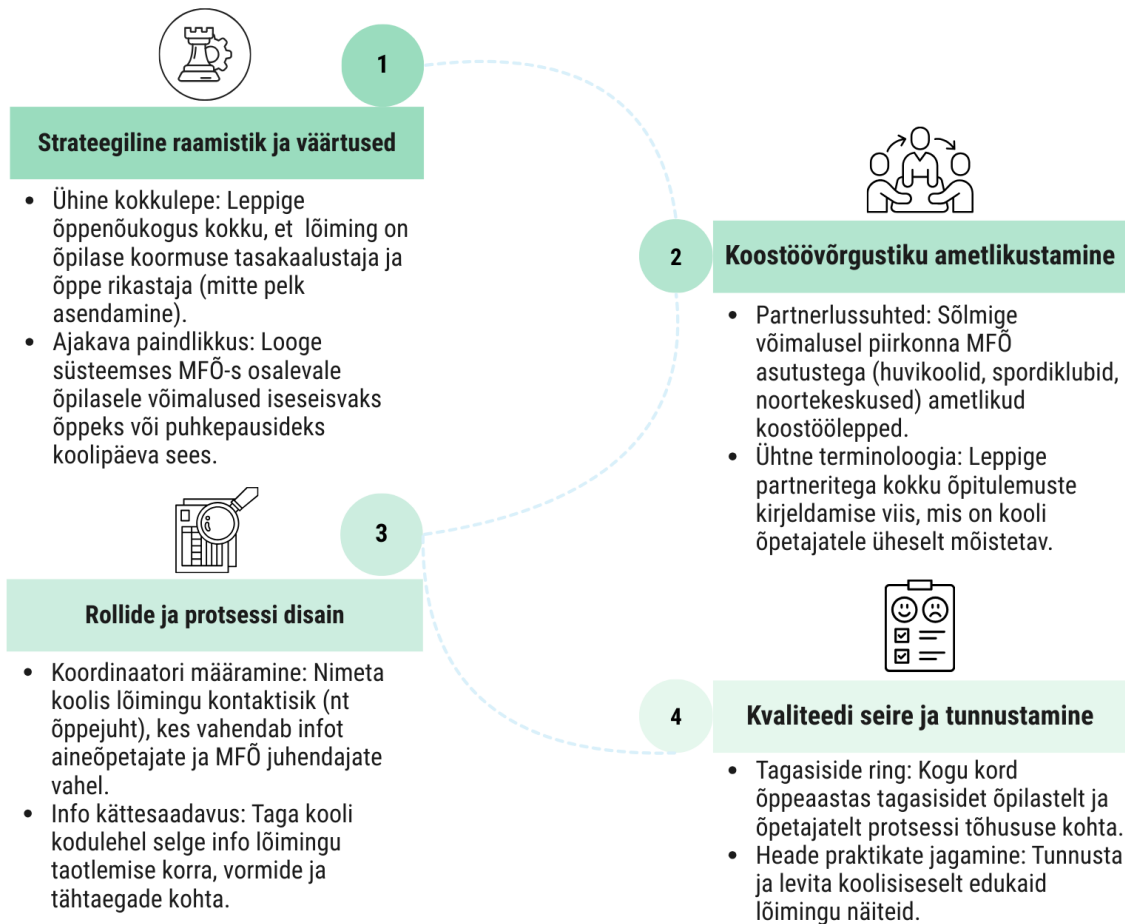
1

Strateegiline raamistik ja väärtused

- Ühine kokkulepe: Leppige õppenõukogus kokku, et lõiming on õpilase koormuse tasakaalustaja ja õppe rikastaja (mitte pelk asendamine).
- Ajakava paindlikkus: Looge süsteemses MFÕ-s osalevale õpilasele võimalused iseseisvaks õppeks või puhkepausideks koolipäeva sees.

2

Koostöövõrgustiku ametlikustamine

- Partnerlussuhted: Sõlmige võimalusel piirkonna MFÕ asutustega (huvikoolid, spordiklubid, noortekeskused) ametlikud koostöölepped.
- Ühtne terminoloogia: Leppige partneritega kokku õpitulemuste kirjeldamise viis, mis on kooli õpetajatele üheselt mõistetav.

3

Rollide ja protsessi disain

- Koordinaatori määramine: Nimeta koolis lõimingu kontaktisik (nt õppejuht), kes vahendab infot aineõpetajate ja MFÕ juhendajate vahel.
- Info kättesaadavus: Taga kooli kodulehel selge info lõimingu taotlemise korra, vormide ja tähtaegade kohta.

4

Kvaliteedi seire ja tunnustamine

- Tagasiside ring: Kogu kord õppeaastas tagasisidet õpilastelt ja õpetajatelt protsessi tõhususe kohta.
- Heade praktikate jagamine: Tunnusta ja levita koolisiseselt edukaid lõimingu näiteid.